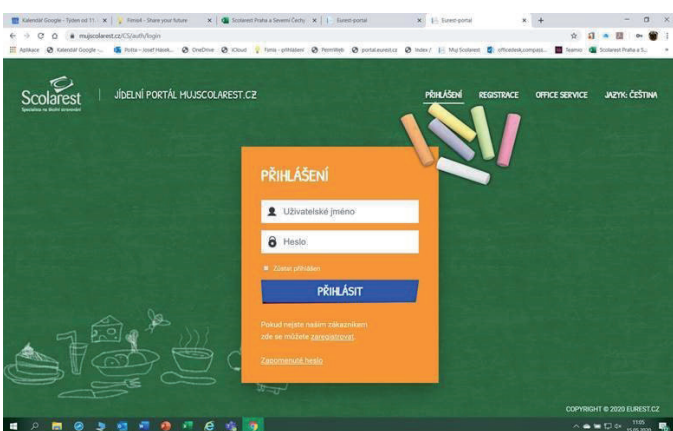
Kalendář Google - Týden od 11. | Firmoli - Share your future | Scolarest Praha a Severní Čechy | Eurest-portal | Eurest-portal

mujscolarest.cz/CS/auth/login

Aplikace | Kalendář Google - | Pošta – Josef Hásek | OneDrive | iCloud | Firma - přihlášení | PermWeb | portal.eurest.cz | Index | Můj Scolarest | officedesk.compass | Teamio | Scolarest Praha a S...

Scolarest
Specialista na školní stravování

JÍDELNÍ PORTÁL MUJSCOLAREST.CZ

PŘIHLÁŠENÍ REGISTRACE OFFICE SERVICE JAZYK: ČEŠTINA

PŘIHLÁŠENÍ

Uživatelské jméno

Heslo

Zůstat přihlášen

PŘIHLÁSIT

Pokud nejste naším zákazníkem zde se můžete zaregistrovat.

Zapomenuté heslo

COPYRIGHT © 2020 EUREST.CZ

11:05
15.05.2020